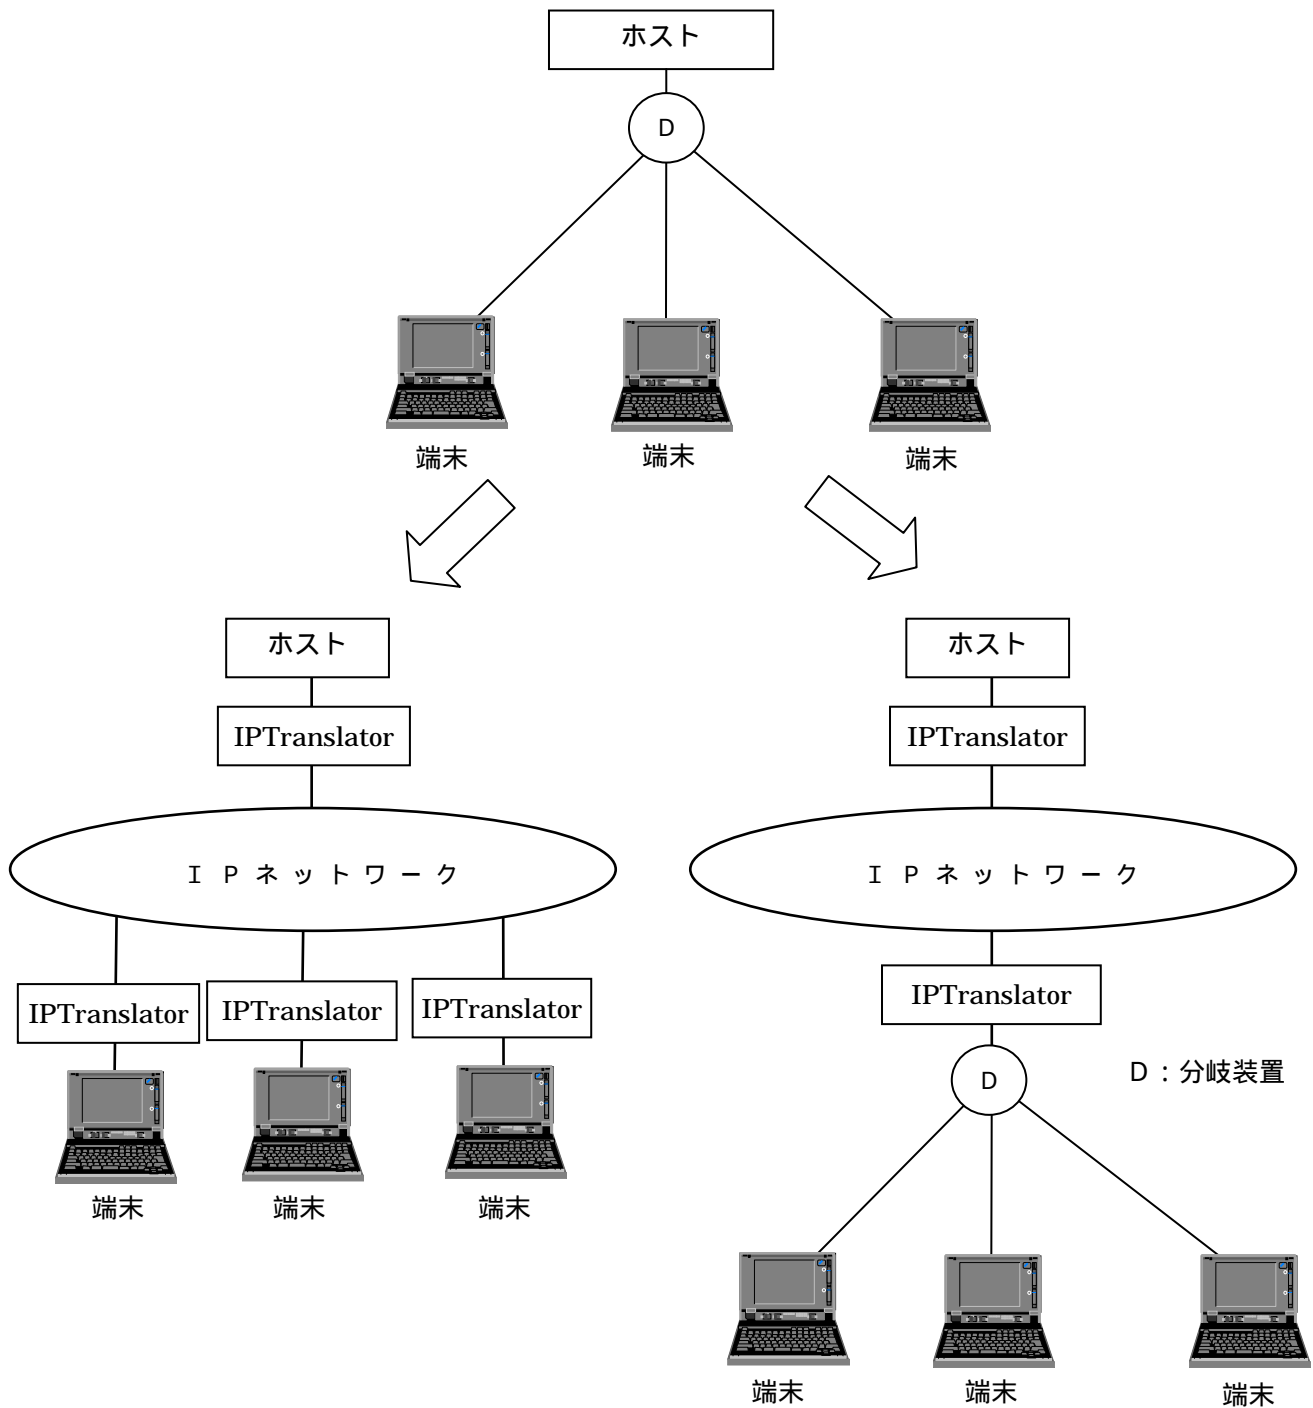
ホスト

D

端末　端末　端末

ホスト

IPTranslator

ＩＰネットワーク

IPTranslator　IPTranslator　IPTranslator

端末　端末　端末

ホスト

IPTranslator

ＩＰネットワーク

IPTranslator

D

D：分岐装置

端末　端末　端末